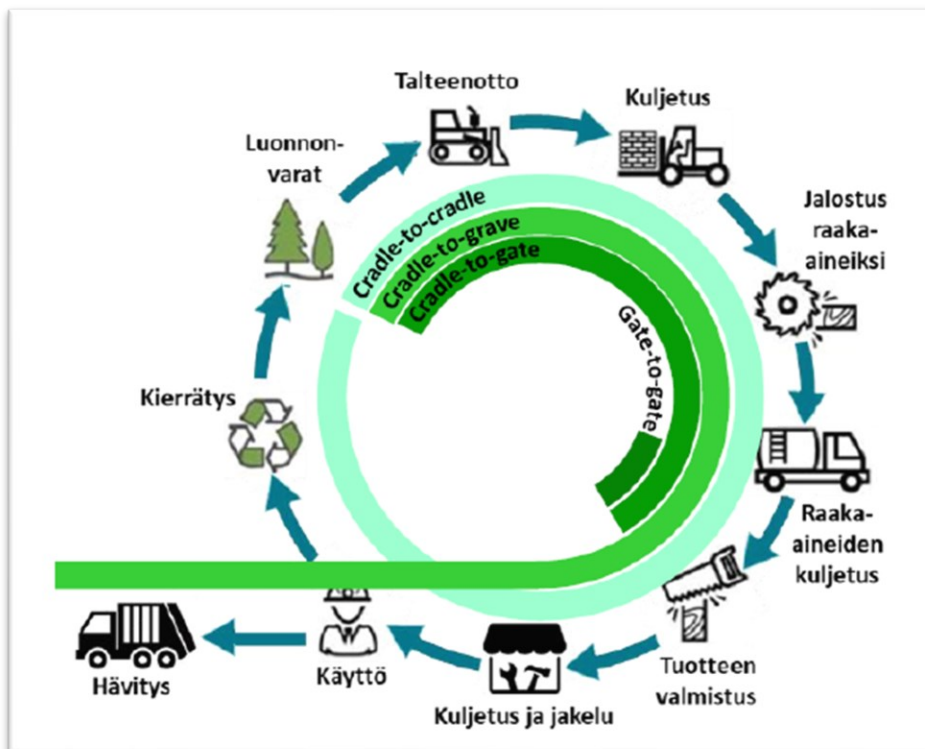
Talteenotto

Kuljetus

Luonnonvarat

Jalostus raaka-aineiksi

Cradle-to-cradle

Cradle-to-grave

Cradle-to-gate

Gate-to-gate

Kierrätys

Raaka-aineiden kuljetus

Tuotteen valmistus

Kuljetus ja jakelu

Käyttö

Hävitys